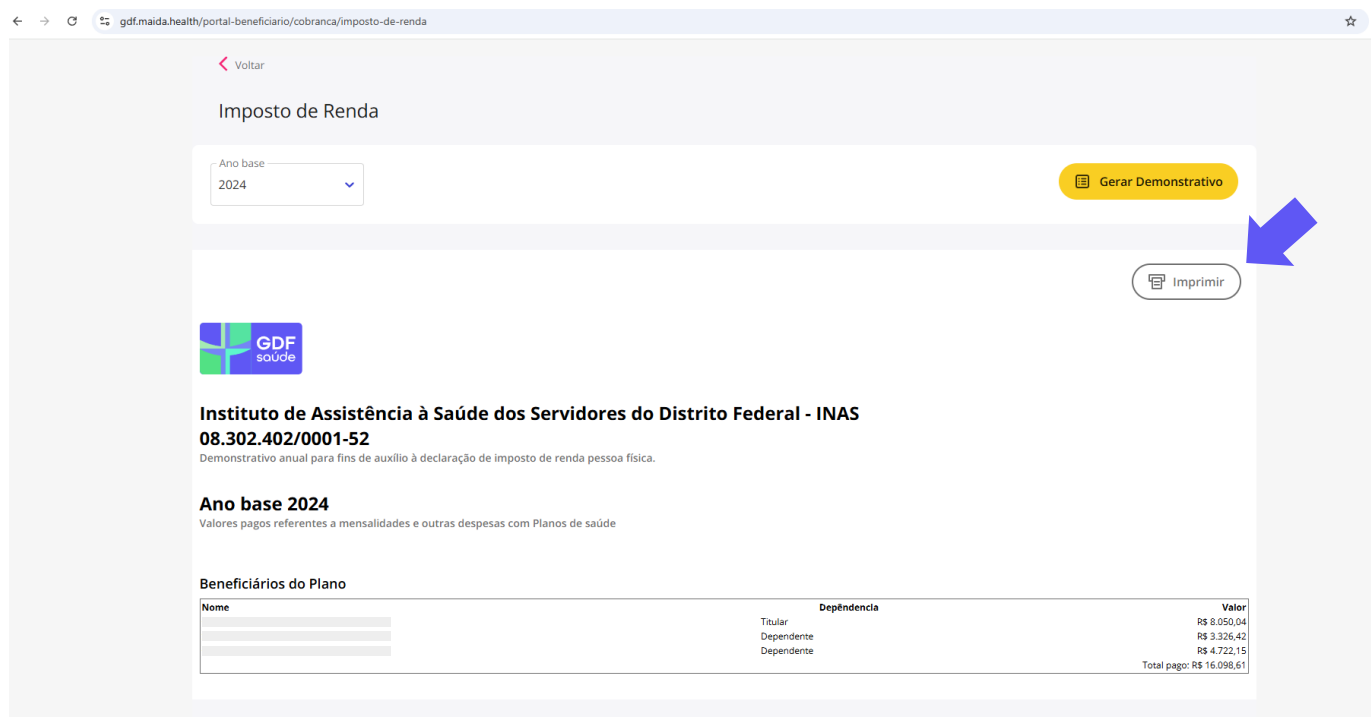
gdf.maida.health/portal-beneficiario/cobranca/imposto-de-renda

Voltar

Imposto de Renda

Ano base
2024

Gerar Demonstrativo

Imprimir

GDF saúde

Instituto de Assistência à Saúde dos Servidores do Distrito Federal - INAS
08.302.402/0001-52
Demonstrativo anual para fins de auxílio à declaração de imposto de renda pessoa física.

Ano base 2024
Valores pagos referentes a mensalidades e outras despesas com Planos de saúde

Beneficiários do Plano

| Nome | Dependência | Valor |
|---|---|---|
| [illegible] | Titular | R$ 8.050,04 |
| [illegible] | Dependente | R$ 3.326,42 |
| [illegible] | Dependente | R$ 4.722,15 |
| | | Total pago: R$ 16.098,61 |